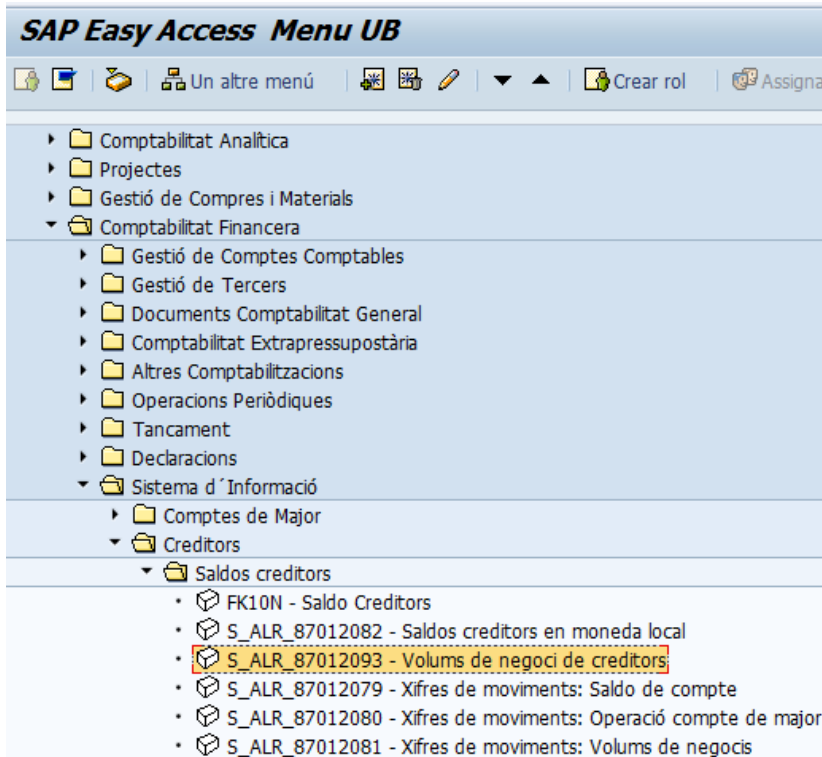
SAP Easy Access Menu UB

Un altre menú | Crear rol | Assigna

Comptabilitat Analítica
Projectes
Gestió de Compres i Materials
Comptabilitat Financera
Gestió de Comptes Comptables
Gestió de Tercers
Documents Comptabilitat General
Comptabilitat Extrapressupostària
Altres Comptabilitzacions
Operacions Periòdiques
Tancament
Declaracions
Sistema d´Informació
Comptes de Major
Creditors
Saldos creditors
FK10N - Saldo Creditors
S_ALR_87012082 - Saldos creditors en moneda local
S_ALR_87012093 - Volums de negoci de creditors
S_ALR_87012079 - Xifres de moviments: Saldo de compte
S_ALR_87012080 - Xifres de moviments: Operació compte de major
S_ALR_87012081 - Xifres de moviments: Volums de negocis